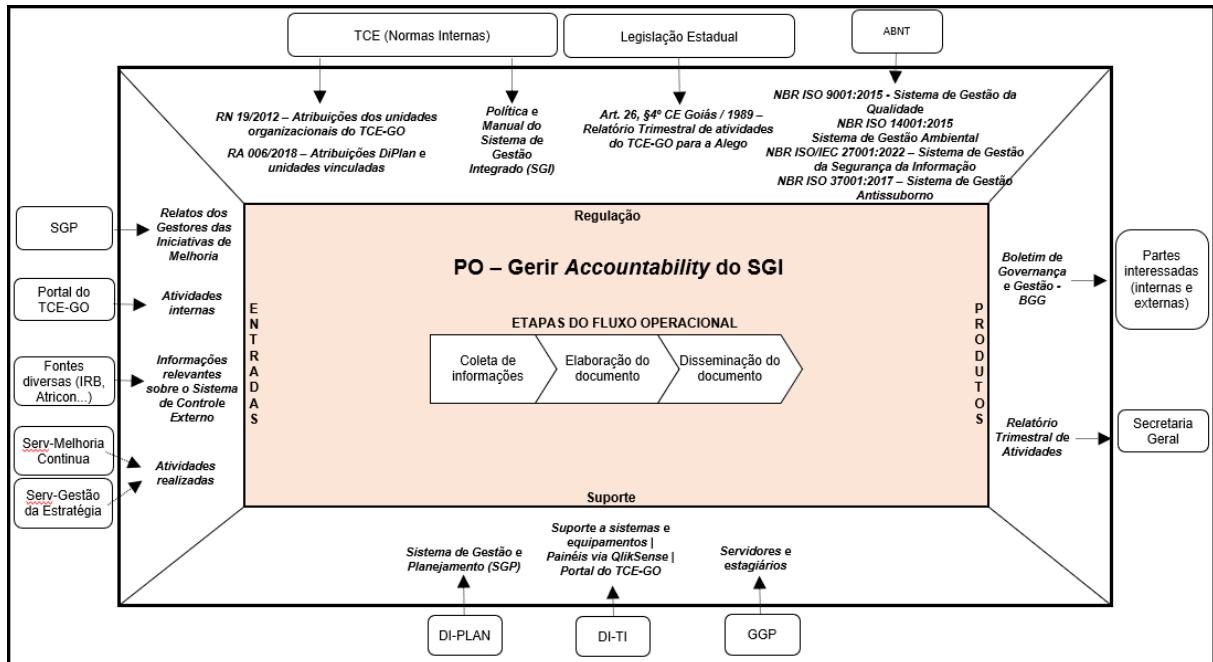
TCE (Normas Internas)

Legislação Estadual

ABNT

RN 19/2012 – Atribuições dos unidades organizacionais do TCE-GO

RA 006/2018 – Atribuições DiPlan e unidades vinculadas

Política e Manual do Sistema de Gestão Integrado (SGI)

Art. 26, §4º CE Goiás / 1989 – Relatório Trimestral de atividades do TCE-GO para a Alego

NBR ISO 9001:2015 - Sistema de Gestão da Qualidade
NBR ISO 14001:2015
Sistema de Gestão Ambiental
NBR ISO/IEC 27001:2022 – Sistema de Gestão da Segurança da Informação
NBR ISO 37001:2017 – Sistema de Gestão Antissuborno

Regulação

SGP

Relatos dos Gestores das Iniciativas de Melhoria

Portal do TCE-GO

Atividades internas

Fontes diversas (IRB, Atricon...)

Informações relevantes sobre o Sistema de Controle Externo

Serv-Melhoria Contínua

Serv-Gestão da Estratégia

Atividades realizadas

ENTRADAS

PO – Gerir Accountability do SGI

ETAPAS DO FLUXO OPERACIONAL

Coleta de informações

Elaboração do documento

Disseminação do documento

PRODUTOS

Boletim de Governança e Gestão - BGG

Partes interessadas (internas e externas)

Relatório Trimestral de Atividades

Secretaria Geral

Suporte

Sistema de Gestão e Planejamento (SGP)

Suporte a sistemas e equipamentos | Painéis via QlikSense | Portal do TCE-GO

Servidores e estagiários

DI-PLAN

DI-TI

GGP